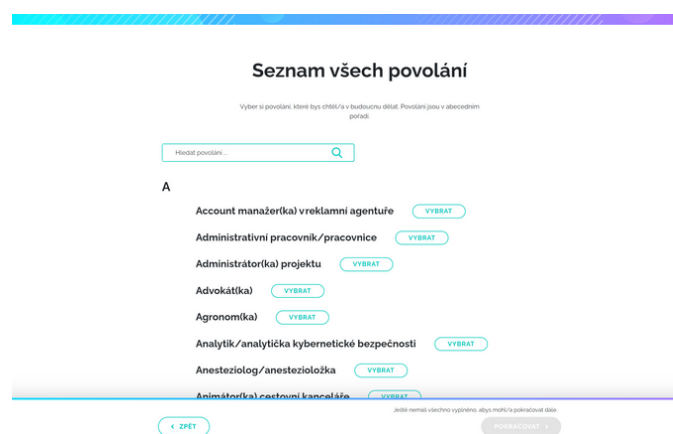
Seznam všech povolání

Vyber si povolání, které bys chtěl/a v budoucnu dělat. Povolání jsou v abecedním pořadí.

Hledat povolání ...

A

Account manažer(ka) v reklamní agentuře VYBRAT

Administrativní pracovník/pracovnice VYBRAT

Administrátor(ka) projektu VYBRAT

Advokát(ka) VYBRAT

Agronom(ka) VYBRAT

Analytik/analytička kybernetické bezpečnosti VYBRAT

Anesteziolog/anestezioložka VYBRAT

Animátor(ka) cestovní kanceláře VYBRAT

Ještě nemáš všechno vyplněno, abys mohl/a pokračovat dále.

‹ ZPĚT

POKRAČOVAT ›